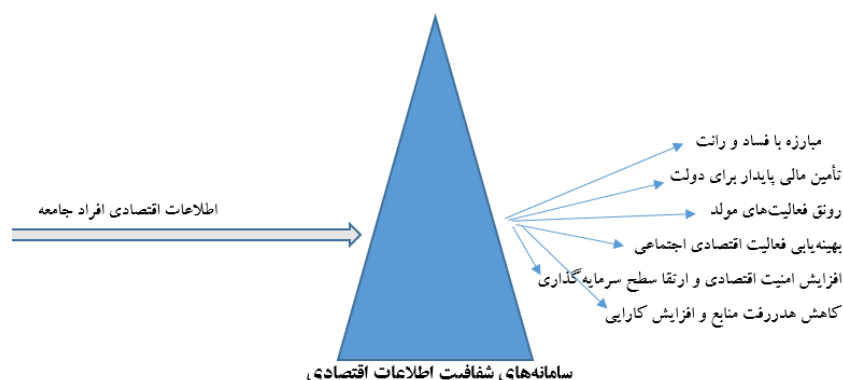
اطلاعات اقتصادی افراد جامعه

مبارزه با فساد و رانت
تأمین مالی پایدار برای دولت
رونق فعالیت‌های مولد
بهینه‌یابی فعالیت اقتصادی اجتماعی
افزایش امنیت اقتصادی و ارتقا سطح سرمایه گذاری
کاهش هدررفت منابع و افزایش کارایی

سامانه‌های شفافیت اطلاعات اقتصادی